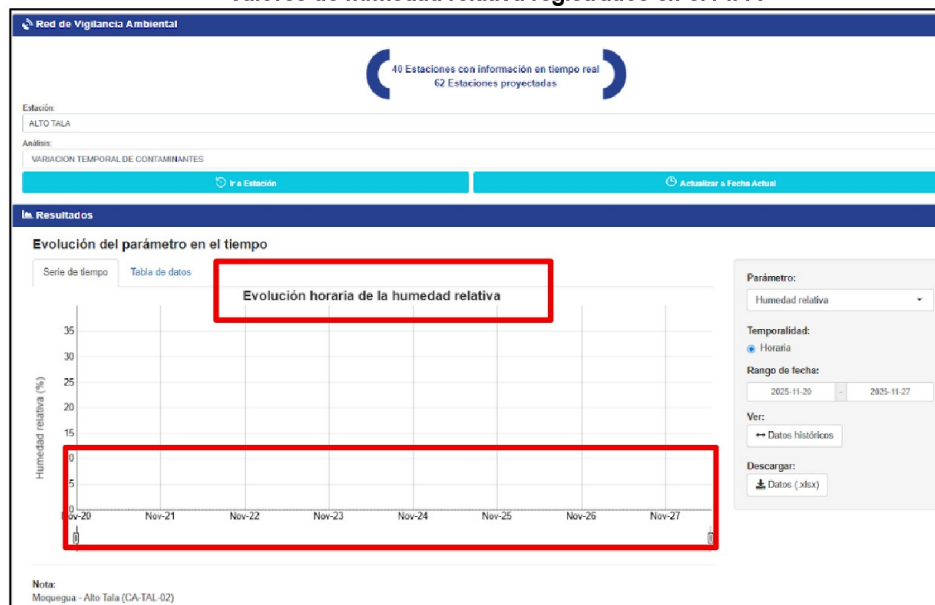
Red de Vigilancia Ambiental

40 Estaciones con información en tiempo real
62 Estaciones proyectadas

Estación:
ALTO TALA
Análisis:
VARIACION TEMPORAL DE CONTAMINANTES

Ir a Estación
Actualizar a Fecha Actual

Resultados

Evolución del parámetro en el tiempo

Serie de tiempo
Tabla de datos

Evolución horaria de la humedad relativa

Humedad relativa (%)
35
30
25
20
15
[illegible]0
5
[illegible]

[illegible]v-20
Nov-21
Nov-22
Nov-23
Nov-24
Nov-25
Nov-26
Nov-27

Parámetro:
Humedad relativa
Temporalidad:
Horaria
Rango de fecha:
2025-11-20
2025-11-27
Ver:
Datos históricos
Descargar:
Datos (.xlsx)

Nota:
Moquegua - Alto Tala (CA-TAL-02)